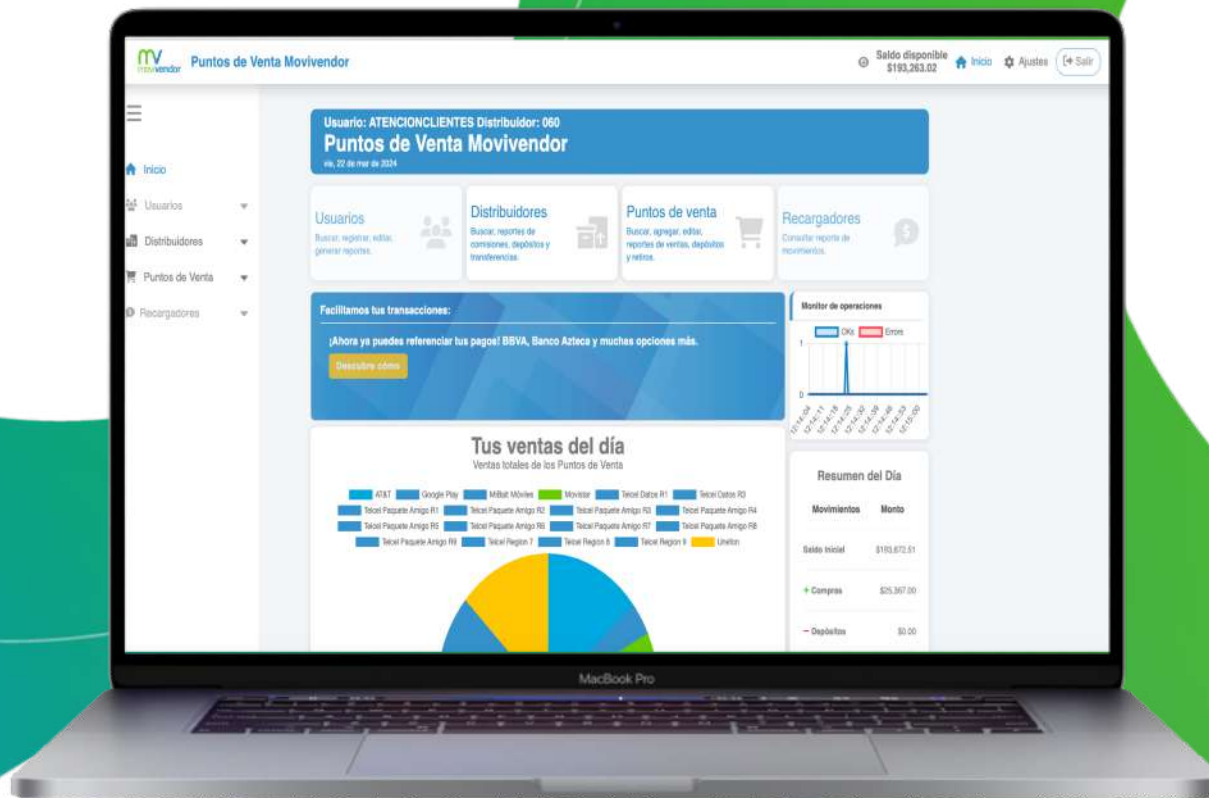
MV movivendor Puntos de Venta Movivendor

Saldo disponible $193,263.02 Inicio Ajustes Salir

Inicio
Usuarios
Distribuidores
Puntos de Venta
Recargadores

Usuario: ATENCIONCLIENTES Distribuidor: 060
Puntos de Venta Movivendor
vie, 22 de mar de 2024

Usuarios
Buscar, registrar, editar, generar reportes.

Distribuidores
Buscar, reportes de comisiones, depósitos y transferencias.

Puntos de venta
Buscar, agregar, editar, reportes de ventas, depósitos y retiros.

Recargadores
Consultar reporte de movimientos.

Facilitamos tus transacciones:
¡Ahora ya puedes referenciar tus pagos! BBVA, Banco Azteca y muchas opciones más.
Descubre cómo

Monitor de operaciones
OKs Errores
1
0
12:14:04 12:14:11 12:14:18 12:14:25 12:14:32 12:14:39 12:14:46 12:14:53 12:15:00

Tus ventas del día
Ventas totales de los Puntos de Venta

AT&T Google Play MiBait Móviles Movistar Telcel Datos R1 Telcel Datos R3 Telcel Paquete Amigo R1 Telcel Paquete Amigo R2 Telcel Paquete Amigo R3 Telcel Paquete Amigo R4 Telcel Paquete Amigo R5 Telcel Paquete Amigo R6 Telcel Paquete Amigo R7 Telcel Paquete Amigo R8 Telcel Paquete Amigo R9 Telcel Region 7 Telcel Region 8 Telcel Region 9 Unefon

Resumen del Día

| Movimientos | Monto |
|---|---|
| Saldo Inicial | $193,872.51 |
| + Compras | $25,367.00 |
| − Depósitos | $0.00 |

MacBook Pro